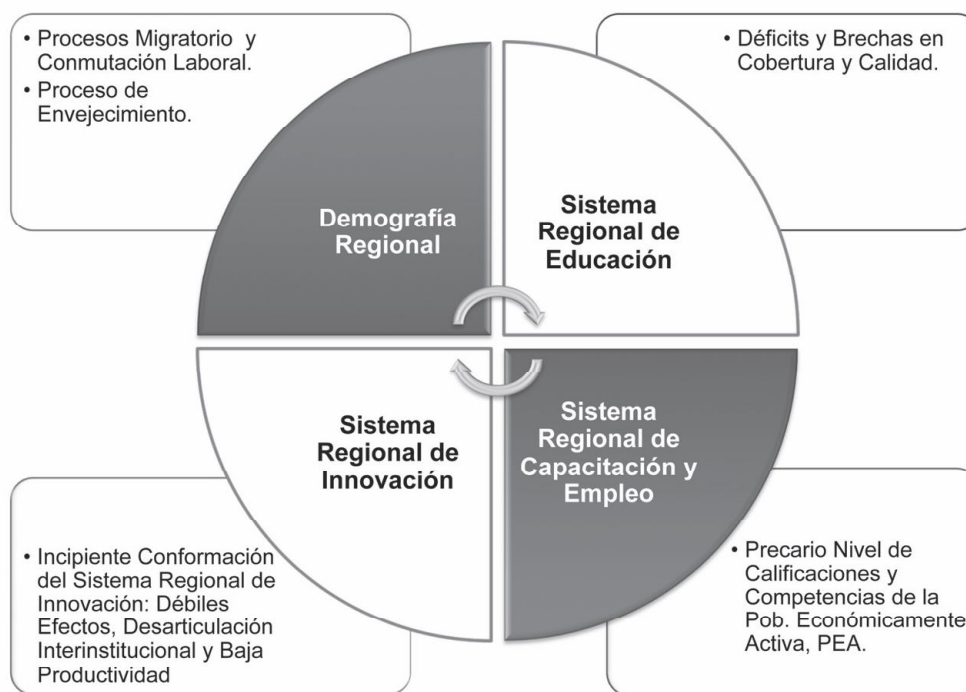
• Procesos Migratorio y Conmutación Laboral.
• Proceso de Envejecimiento.

• Déficits y Brechas en Cobertura y Calidad.

Demografía Regional

Sistema Regional de Educación

Sistema Regional de Innovación

Sistema Regional de Capacitación y Empleo

• Incipiente Conformación del Sistema Regional de Innovación: Débiles Efectos, Desarticulación Interinstitucional y Baja Productividad

• Precario Nivel de Calificaciones y Competencias de la Pob. Económicamente Activa, PEA.